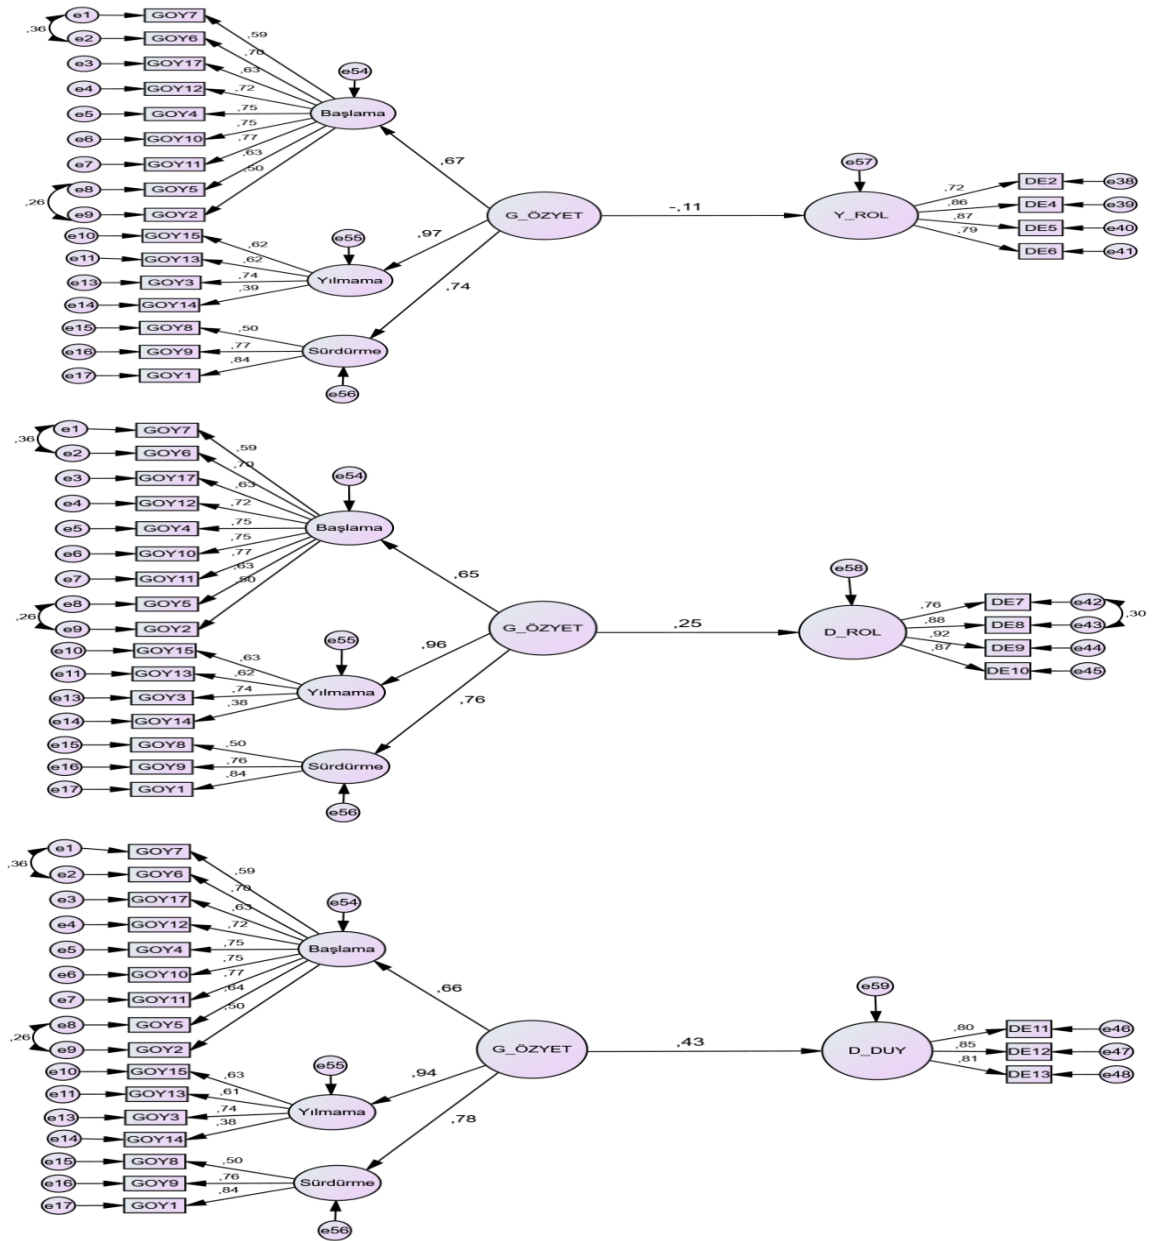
,36
e1 GOY7
e2 GOY6
e3 GOY17
e4 GOY12
e5 GOY4
e6 GOY10
e7 GOY11
,26
e8 GOY5
e9 GOY2
,59
,70
,63
,72
,75
,75
,77
,63
,50
e54
Başlama
,67
e10 GOY15
e11 GOY13
e13 GOY3
e14 GOY14
,62
,62
,74
,39
e55
Yılmama
,97
e15 GOY8
e16 GOY9
e17 GOY1
,50
,77
,84
Sürdürme
e56
,74
G_ÖZYET
-,11
e57
Y_ROL
,72
,86
,87
,79
DE2 e38
DE4 e39
DE5 e40
DE6 e41

,36
e1 GOY7
e2 GOY6
e3 GOY17
e4 GOY12
e5 GOY4
e6 GOY10
e7 GOY11
,26
e8 GOY5
e9 GOY2
,59
,70
,63
,72
,75
,75
,77
,63
,50
e54
Başlama
,65
e10 GOY15
e11 GOY13
e13 GOY3
e14 GOY14
,63
,62
,74
,38
e55
Yılmama
,96
e15 GOY8
e16 GOY9
e17 GOY1
,50
,76
,84
Sürdürme
e56
,76
G_ÖZYET
,25
e58
D_ROL
,76
,88
,92
,87
DE7 e42
DE8 e43
,30
DE9 e44
DE10 e45

,36
e1 GOY7
e2 GOY6
e3 GOY17
e4 GOY12
e5 GOY4
e6 GOY10
e7 GOY11
,26
e8 GOY5
e9 GOY2
,59
,70
,63
,72
,75
,75
,77
,64
,50
e54
Başlama
,66
e10 GOY15
e11 GOY13
e13 GOY3
e14 GOY14
,63
,61
,74
,38
e55
Yılmama
,94
e15 GOY8
e16 GOY9
e17 GOY1
,50
,76
,84
Sürdürme
e56
,78
G_ÖZYET
,43
e59
D_DUY
,80
,85
,81
DE11 e46
DE12 e47
DE13 e48